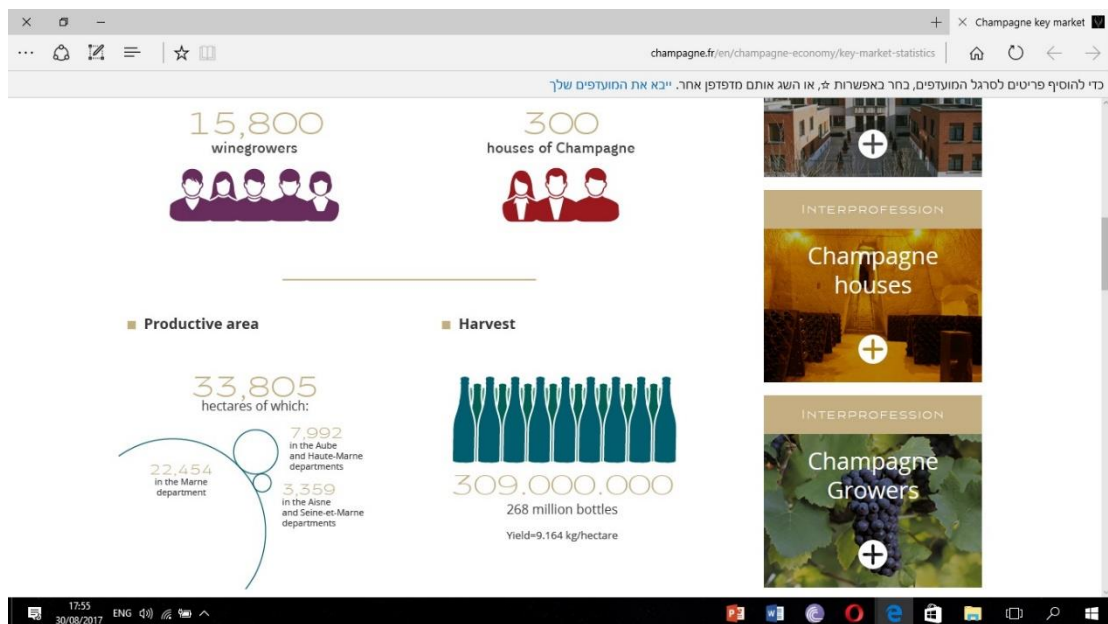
Champagne key market

champagne.fr/en/champagne-economy/key-market-statistics

כדי להוסיף פריטים לסרגל המועדפים, בחר באפשרות ☆, או השג אותם מדפדפן אחר. ייבא את המועדפים שלך

15,800
winegrowers

300
houses of Champagne

INTERPROFESSION
Champagne houses

INTERPROFESSION
Champagne Growers

Productive area

Harvest

33,805
hectares of which:

7,992
in the Aube and Haute-Marne departments

22,454
in the Marne department

3,359
in the Aisne and Seine-et-Marne departments

309.000.000
268 million bottles

Yield=9.164 kg/hectare

17:55
30/08/2017
ENG